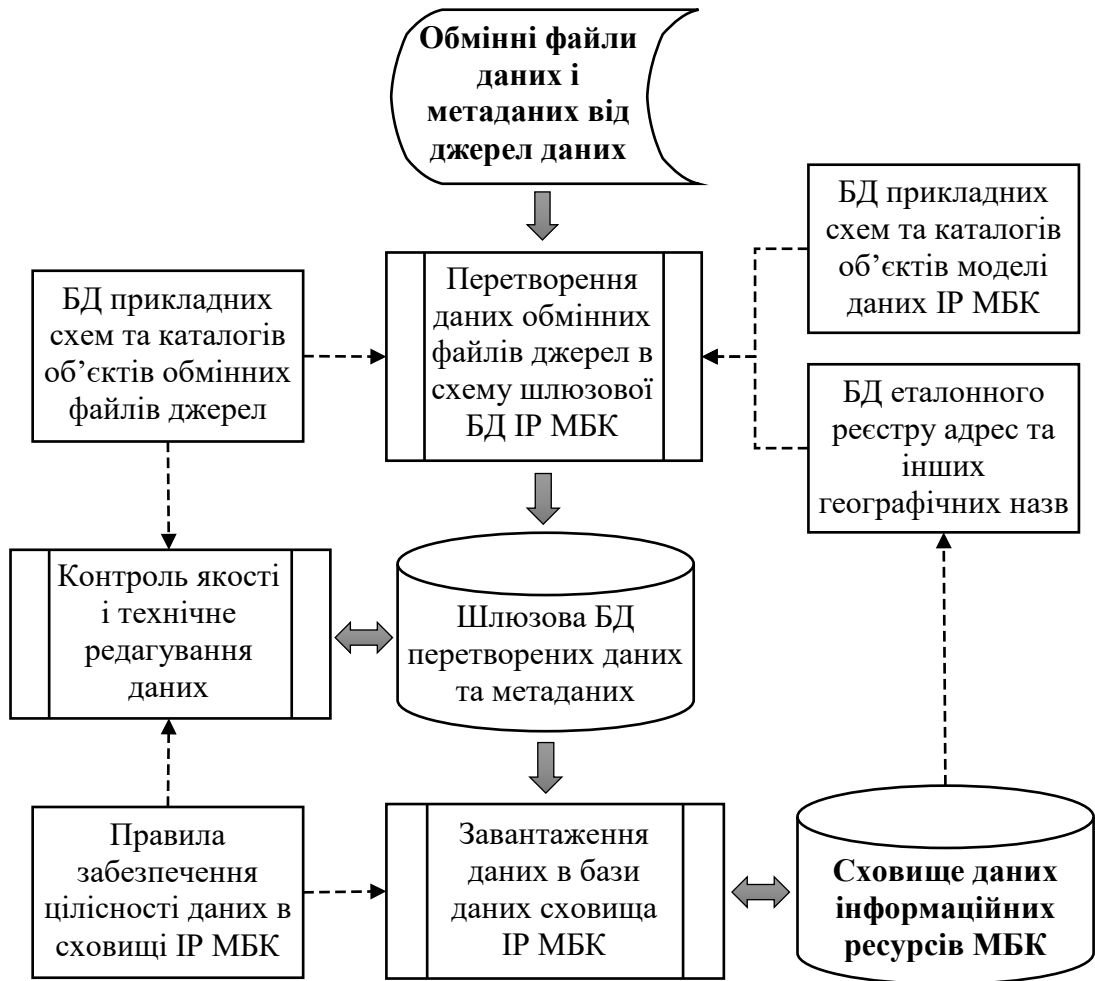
Обмінні файли даних і метаданих від джерел даних

БД прикладних схем та каталогів об’єктів моделі даних ІР МБК

Перетворення даних обмінних файлів джерел в схему шлюзової БД ІР МБК

БД прикладних схем та каталогів об’єктів обмінних файлів джерел

БД еталонного реєстру адрес та інших географічних назв

Контроль якості і технічне редагування даних

Шлюзова БД перетворених даних та метаданих

Правила забезпечення цілісності даних в сховищі ІР МБК

Завантаження даних в бази даних сховища ІР МБК

Сховище даних інформаційних ресурсів МБК